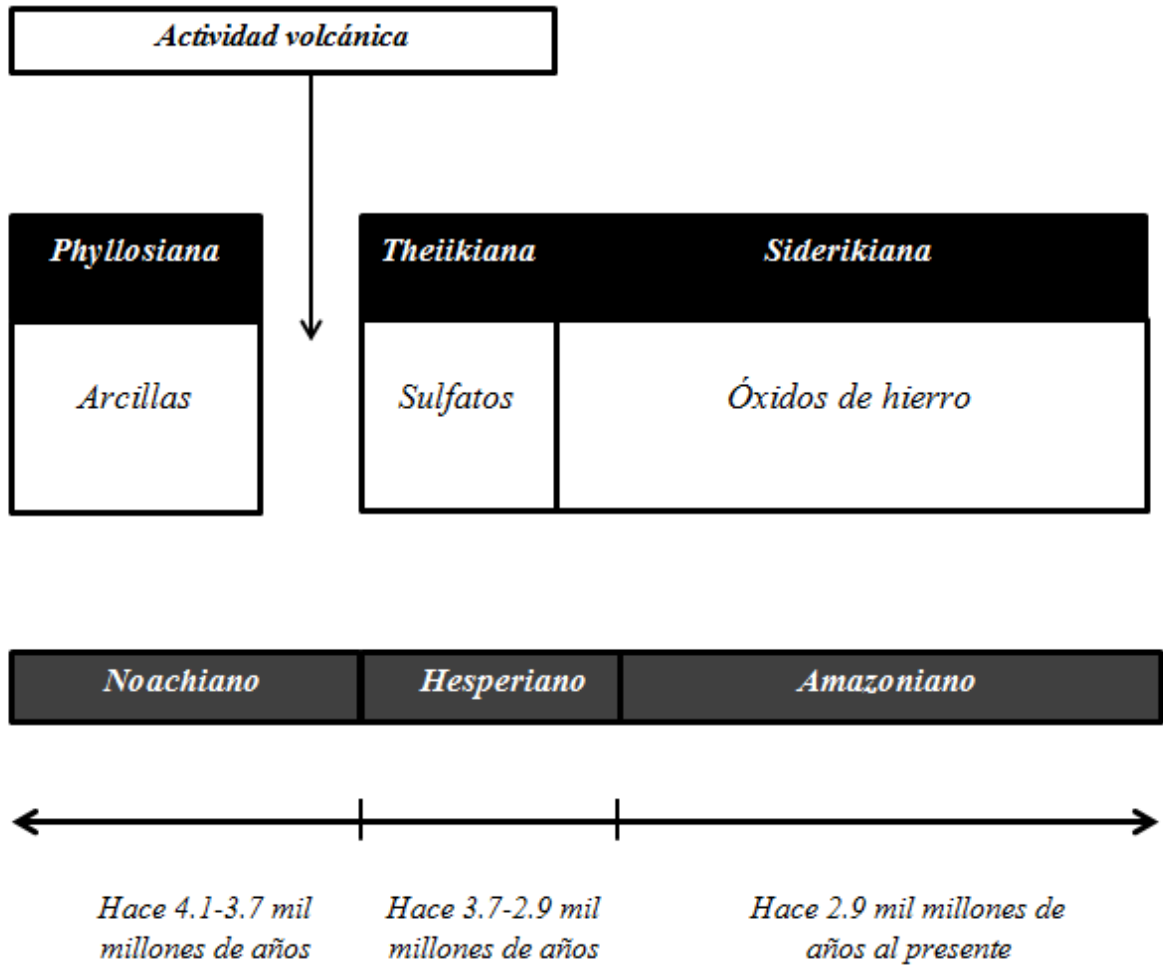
Actividad volcánica

Phyllosiana

Arcillas

Theiikiana

Sulfatos

Siderikiana

Óxidos de hierro

Noachiano

Hesperiano

Amazoniano

Hace 4.1-3.7 mil millones de años

Hace 3.7-2.9 mil millones de años

Hace 2.9 mil millones de años al presente